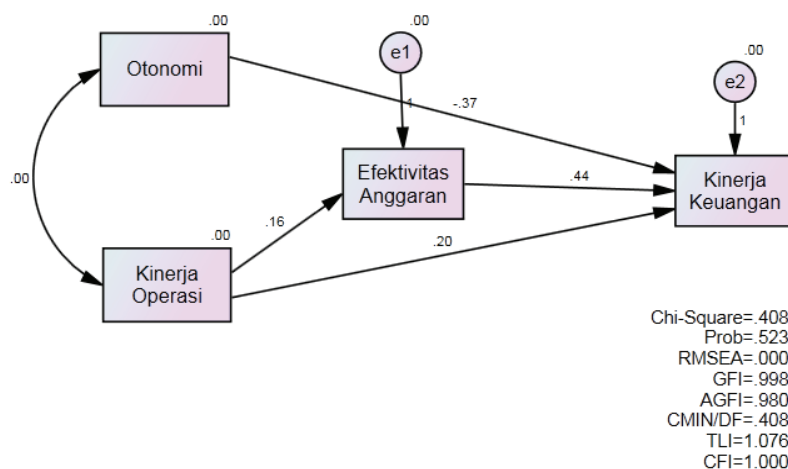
.00
Otonomi

.00
e1

.00
e2

1
-.37
1

.00

Efektivitas Anggaran

.44

Kinerja Keuangan

.16
.00

.20

Kinerja Operasi

Chi-Square=.408
Prob=.523
RMSEA=.000
GFI=.998
AGFI=.980
CMIN/DF=.408
TLI=1.076
CFI=1.000